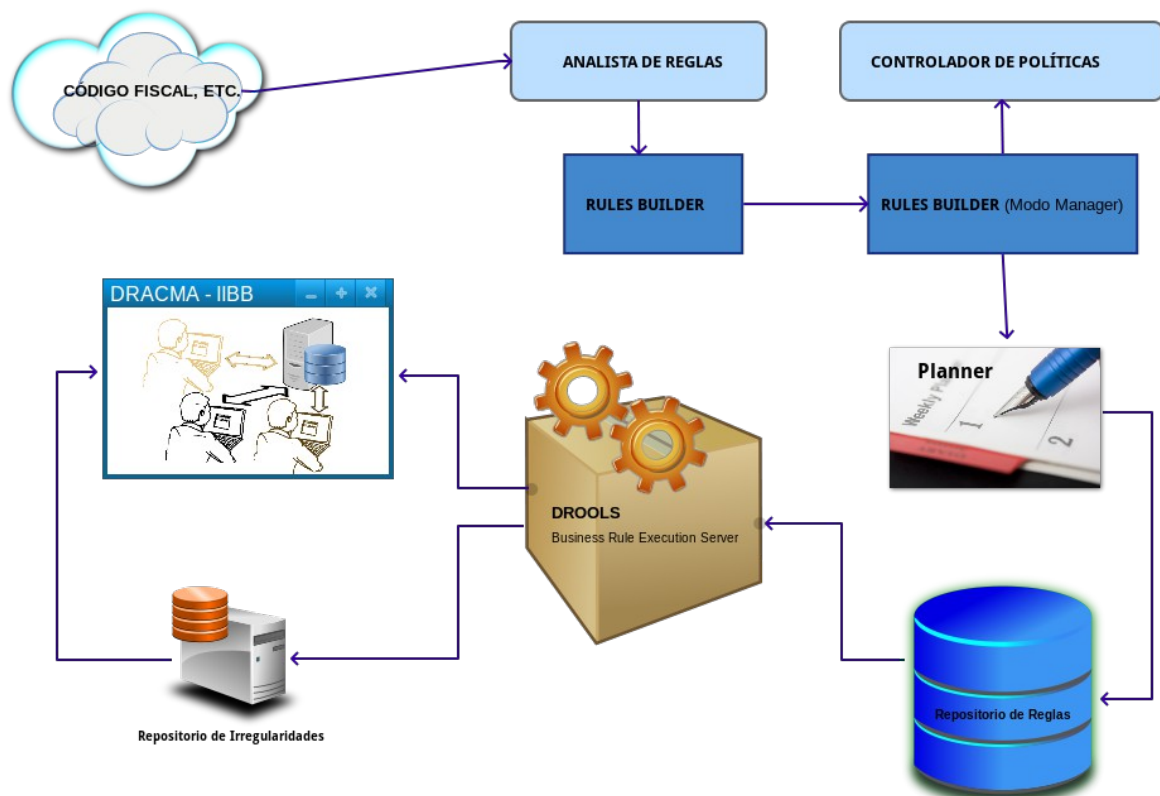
CÓDIGO FISCAL, ETC.

ANALISTA DE REGLAS

CONTROLADOR DE POLÍTICAS

RULES BUILDER

RULES BUILDER (Modo Manager)

DRACMA - IIBB

Planner

Weekly P

1

2

DROOLS

Business Rule Execution Server

Repositorio de Irregularidades

Repositorio de Reglas